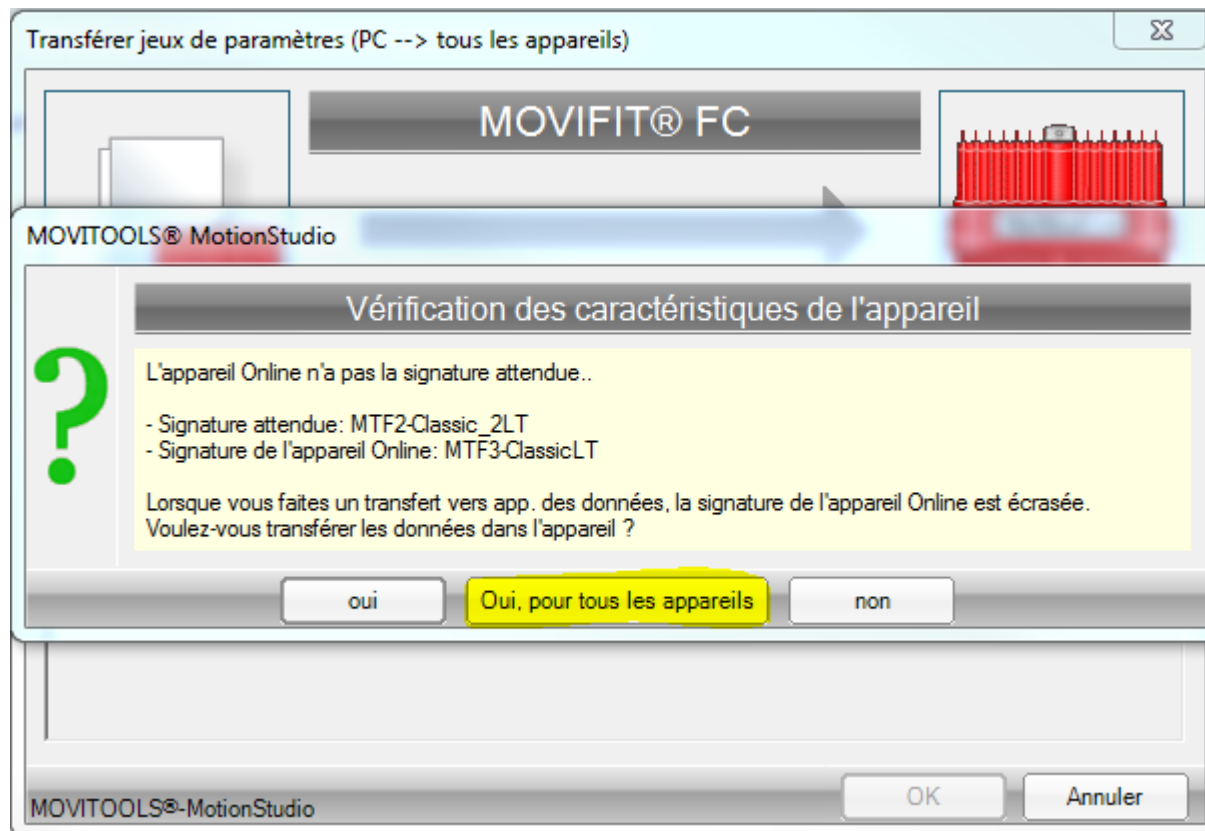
Transférer jeux de paramètres (PC --> tous les appareils)

MOVIFIT® FC

MOVITOOLS® MotionStudio

Vérification des caractéristiques de l'appareil

L'appareil Online n'a pas la signature attendue..

- Signature attendue: MTF2-Classic_2LT
- Signature de l'appareil Online: MTF3-ClassicLT

Lorsque vous faites un transfert vers app. des données, la signature de l'appareil Online est écrasée. Voulez-vous transférer les données dans l'appareil ?

oui

Oui, pour tous les appareils

non

MOVITOOLS®-MotionStudio

OK

Annuler